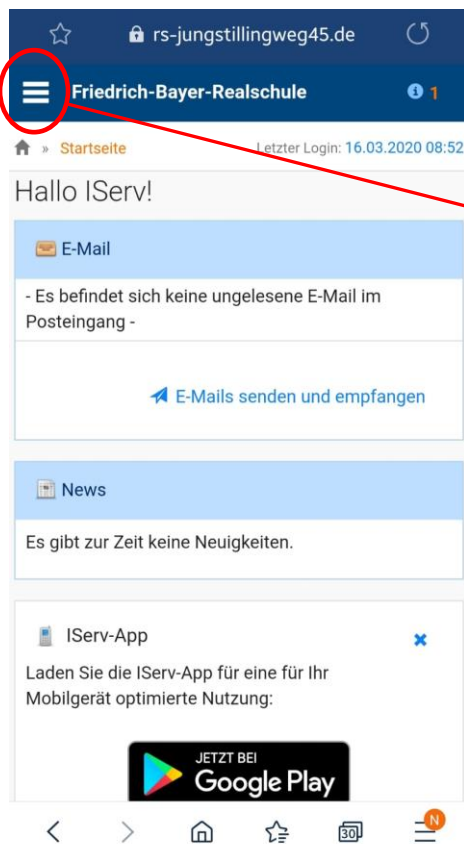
rs-jungstillingweg45.de

Friedrich-Bayer-Realschule

1

» Startseite

Letzter Login: 16.03.2020 08:52

Hallo IServ!

E-Mail

- Es befindet sich keine ungelesene E-Mail im Posteingang -

E-Mails senden und empfangen

News

Es gibt zur Zeit keine Neuigkeiten.

IServ-App

Laden Sie die IServ-App für eine für Ihr Mobilgerät optimierte Nutzung:

JETZT BEI
Google Play

30

N